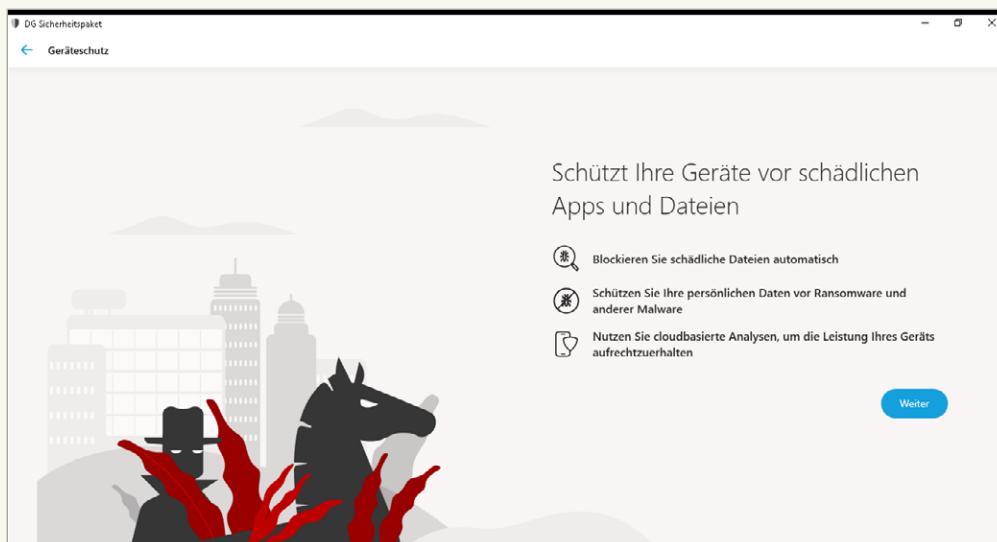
DG Sicherheitspaket

Geräteschutz

Schützt Ihre Geräte vor schädlichen Apps und Dateien

Blockieren Sie schädliche Dateien automatisch

Schützen Sie Ihre persönlichen Daten vor Ransomware und anderer Malware

Nutzen Sie cloudbasierte Analysen, um die Leistung Ihres Geräts aufrechtzuerhalten

Weiter